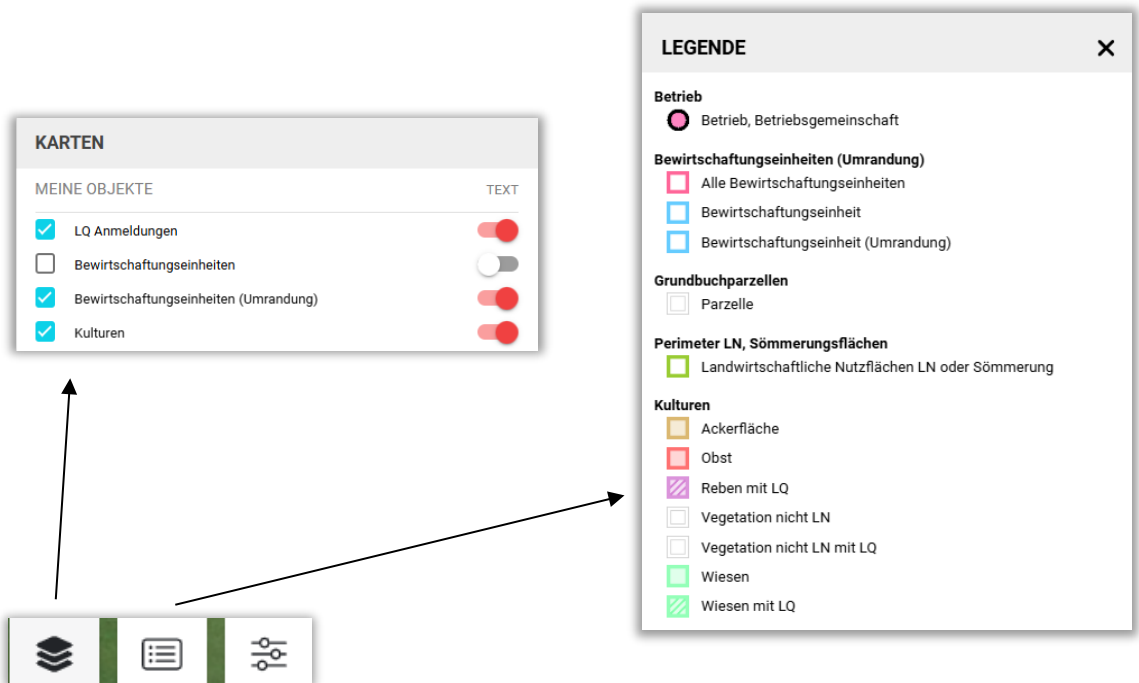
KARTEN

MEINE OBJEKTE TEXT

LQ Anmeldungen

Bewirtschaftungseinheiten

Bewirtschaftungseinheiten (Umrandung)

Kulturen

LEGENDE

Betrieb

Betrieb, Betriebsgemeinschaft

Bewirtschaftungseinheiten (Umrandung)

Alle Bewirtschaftungseinheiten

Bewirtschaftungseinheit

Bewirtschaftungseinheit (Umrandung)

Grundbuchparzellen

Parzelle

Perimeter LN, Sömmerungsflächen

Landwirtschaftliche Nutzflächen LN oder Sömmerung

Kulturen

Ackerfläche

Obst

Reben mit LQ

Vegetation nicht LN

Vegetation nicht LN mit LQ

Wiesen

Wiesen mit LQ